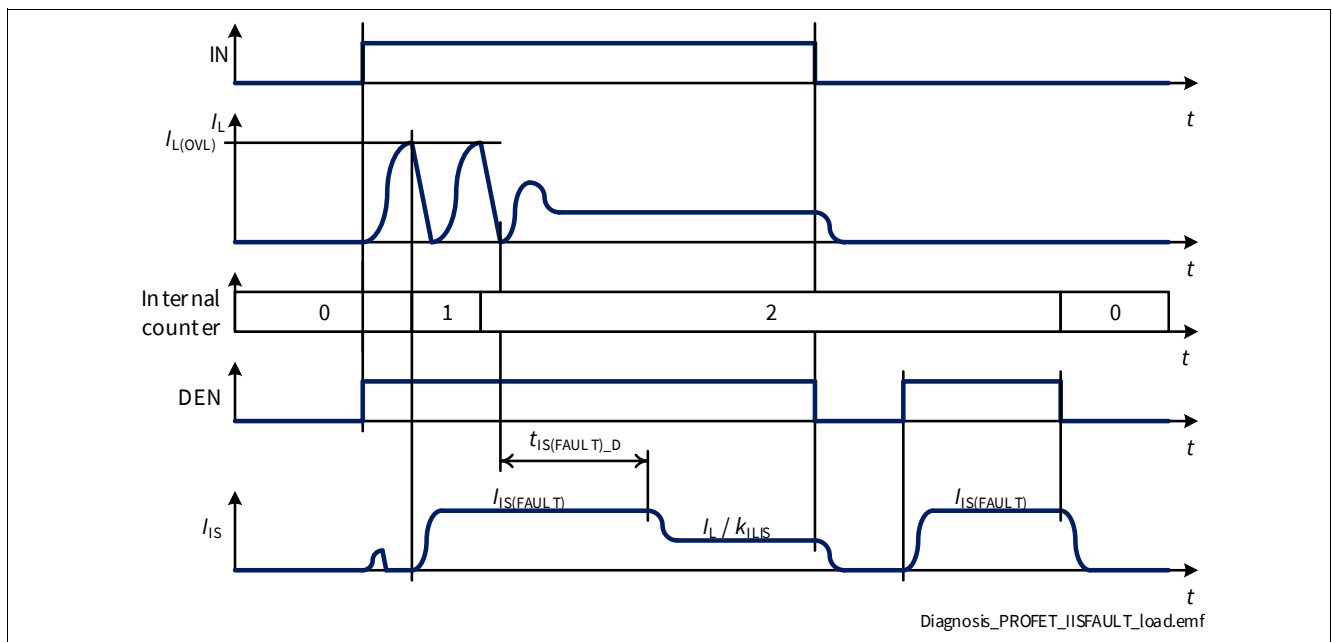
IN

$t$

$I_L$

$I_{L(OVL)}$

$t$

Internal counter

0

1

2

0

$t$

DEN

$t$

$t_{IS(FAULT)\_D}$

$I_{IS}$

$I_{IS(FAULT)}$

$I_L$ / $k_{ILIS}$

$I_{IS(FAULT)}$

$t$

Diagnosis_PROFET_IISFAULT_load.emf